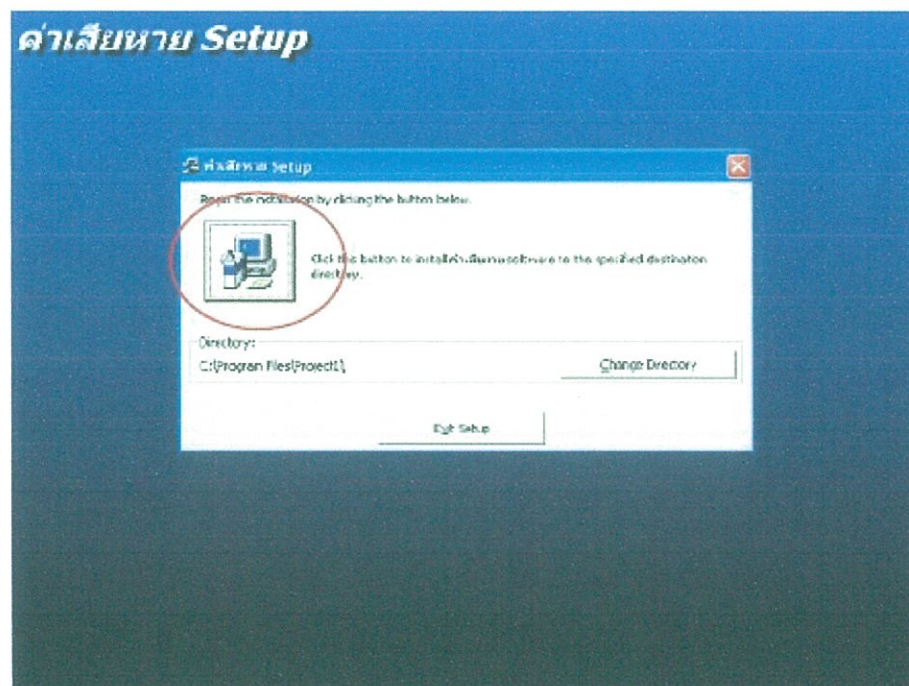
ค่าเสียหาย Setup

ค่าเสียหาย Setup

Begin the installation by clicking the button below.

Click this button to install ค่าเสียหาย software to the specified destination directory.

Directory:
C:\Program Files\Project1\

Change Directory

Exit Setup